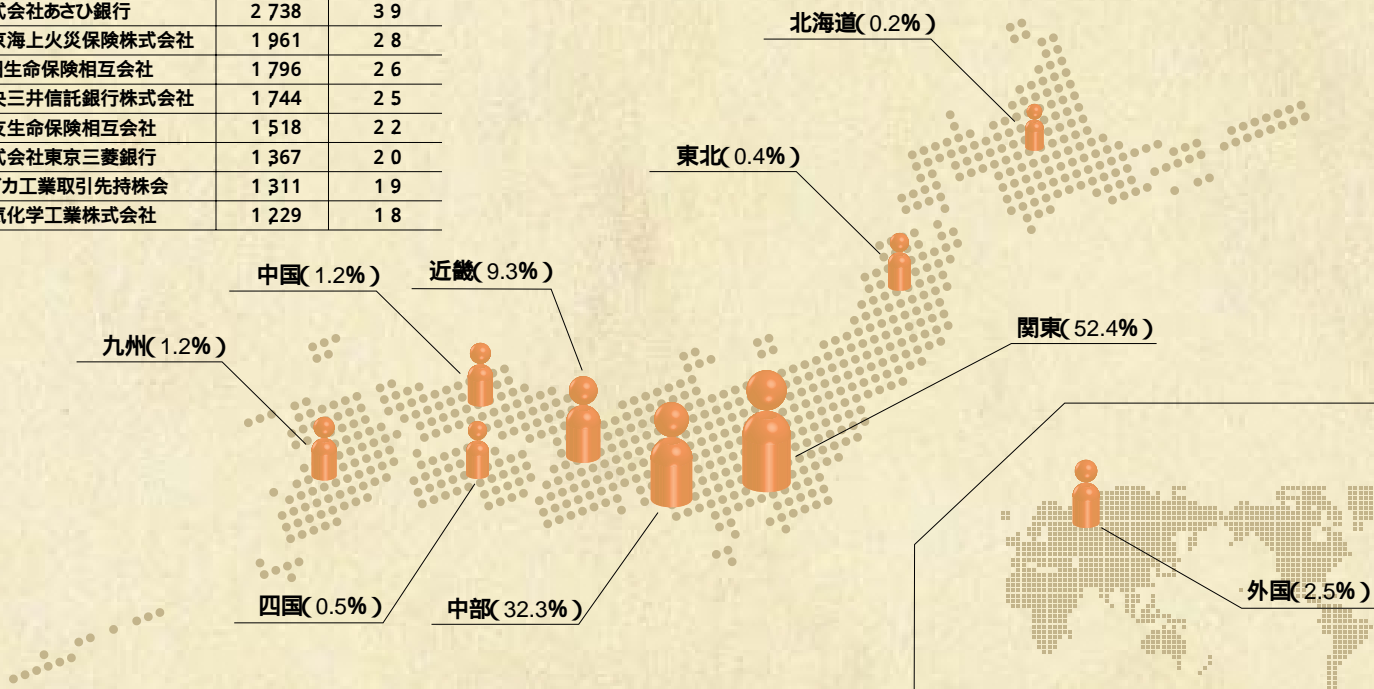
| 式会社あさひ銀行 | 2 738 | 3 9 |
|---|---|---|
| 東海上火災保険株式会社 | 1 961 | 2 8 |
| 生命保険相互会社 | 1 796 | 2 6 |
| 央三井信託銀行株式会社 | 1 744 | 2 5 |
| 友生命保険相互会社 | 1 518 | 2 2 |
| 式会社東京三菱銀行 | 1 367 | 2 0 |
| カ工業取引先持株会 | 1 311 | 1 9 |
| 気化学工業株式会社 | 1 229 | 1 8 |

北海道(0.2%)

東北(0.4%)

中国(1.2%)

近畿(9.3%)

関東(52.4%)

九州(1.2%)

四国(0.5%)

中部(32.3%)

外国(2.5%)